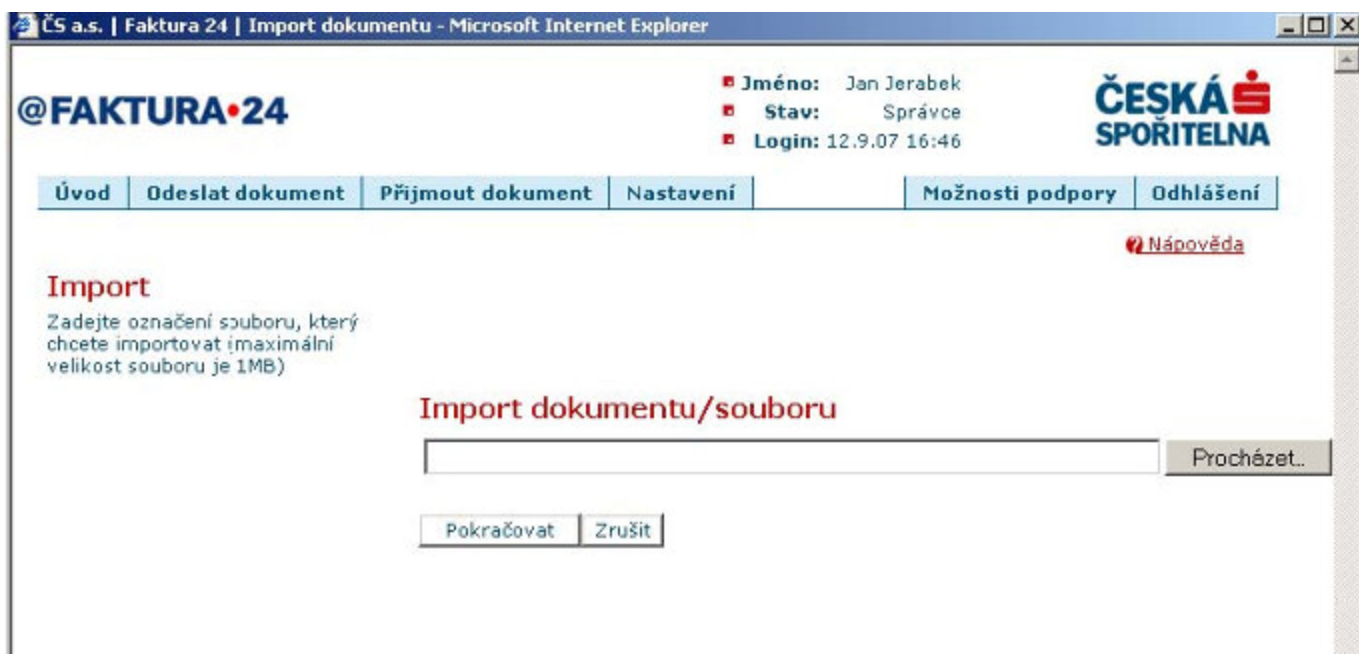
ČS a.s. | Faktura 24 | Import dokumentu - Microsoft Internet Explorer

@FAKTURA•24

Jméno: Jan Jerabek
Stav: Správce
Login: 12.9.07 16:46

ČESKÁ SPOŘITELNA

Úvod | Odeslat dokument | Přijmout dokument | Nastavení | Možnosti podpory | Odhlášení

Nápověda

Import

Zadejte označení souboru, který chcete importovat (maximální velikost souboru je 1MB)

Import dokumentu/souboru

Procházet...

Pokračovat | Zrušit